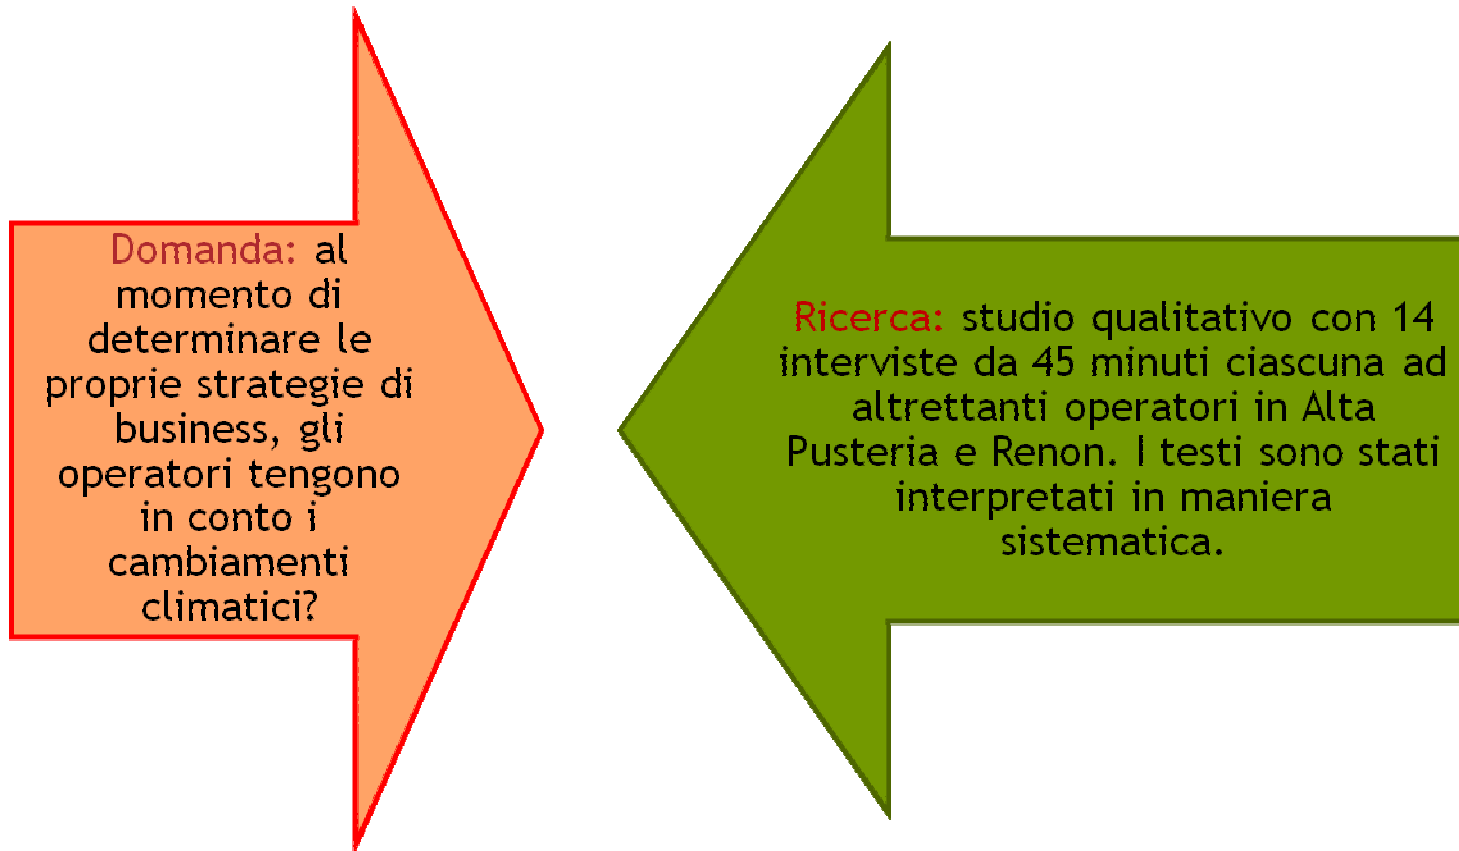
Domanda: al momento di determinare le proprie strategie di business, gli operatori tengono in conto i cambiamenti climatici?

Ricerca: studio qualitativo con 14 interviste da 45 minuti ciascuna ad altrettanti operatori in Alta Pusteria e Renon. I testi sono stati interpretati in maniera sistematica.